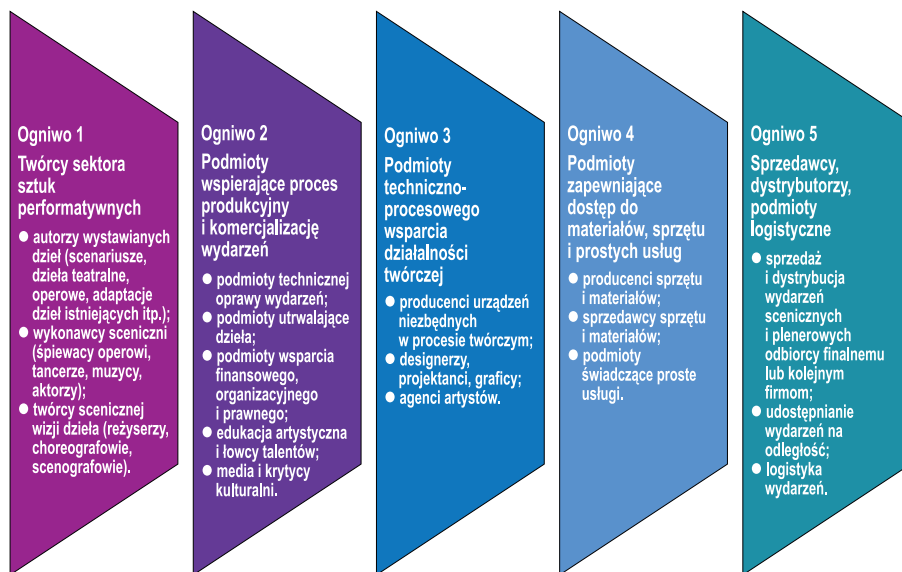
Ogniwo 1

Twórcy sektora sztuk performatywnych

- autorzy wystawianych dzieł (scenariusze, dzieła teatralne, operowe, adaptacje dzieł istniejących itp.);
- wykonawcy sceniczni (śpiewacy operowi, tancerze, muzycy, aktorzy);
- twórcy scenicznej wizji dzieła (reżyserzy, choreografowie, scenografowie).

Ogniwo 2

Podmioty wspierające proces produkcyjny i komercjalizację wydarzeń

- podmioty technicznej oprawy wydarzeń;
- podmioty utrwalające dzieła;
- podmioty wsparcia finansowego, organizacyjnego i prawnego;
- edukacja artystyczna i łowcy talentów;
- media i krytycy kulturalni.

Ogniwo 3

Podmioty techniczno-procesowego wsparcia działalności twórczej

- producenci urządzeń niezbędnych w procesie twórczym;
- designerzy, projektanci, graficy;
- agenci artystów.

Ogniwo 4

Podmioty zapewniające dostęp do materiałów, sprzętu i prostych usług

- producenci sprzętu i materiałów;
- sprzedawcy sprzętu i materiałów;
- podmioty świadczące proste usługi.

Ogniwo 5

Sprzedawcy, dystrybutorzy, podmioty logistyczne

- sprzedaż i dystrybucja wydarzeń scenicznych i plenerowych odbiorcy finalnemu lub kolejnym firmom;
- udostępnianie wydarzeń na odległość;
- logistyka wydarzeń.